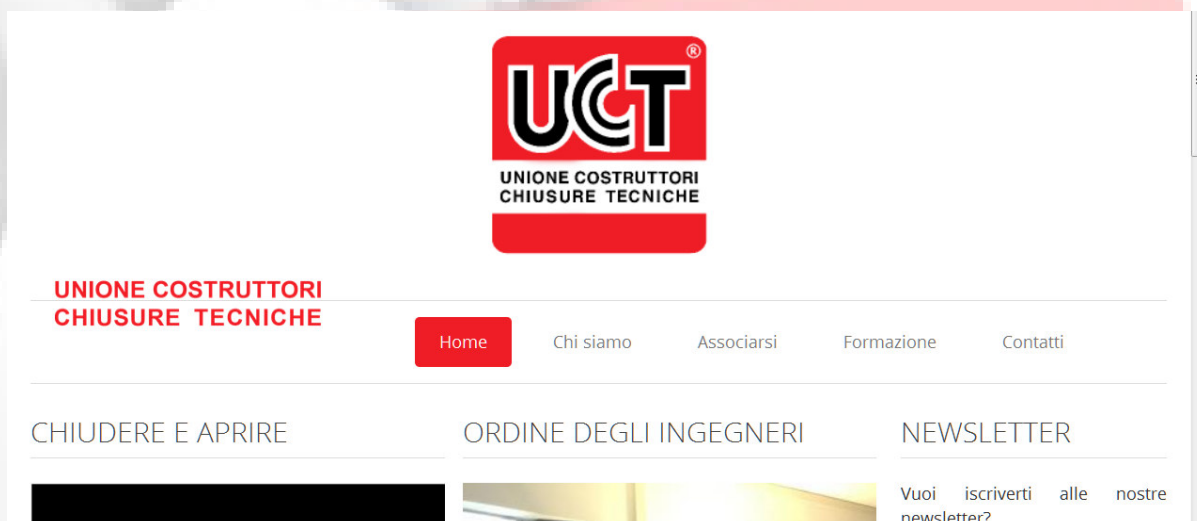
UCT®
UNIONE COSTRUTTORI CHIUSURE TECNICHE

UNIONE COSTRUTTORI CHIUSURE TECNICHE

Home Chi siamo Associarsi Formazione Contatti

CHIUDERE E APRIRE

ORDINE DEGLI INGEGNERI

NEWSLETTER

Vuoi iscriverti alle nostre newsletter?